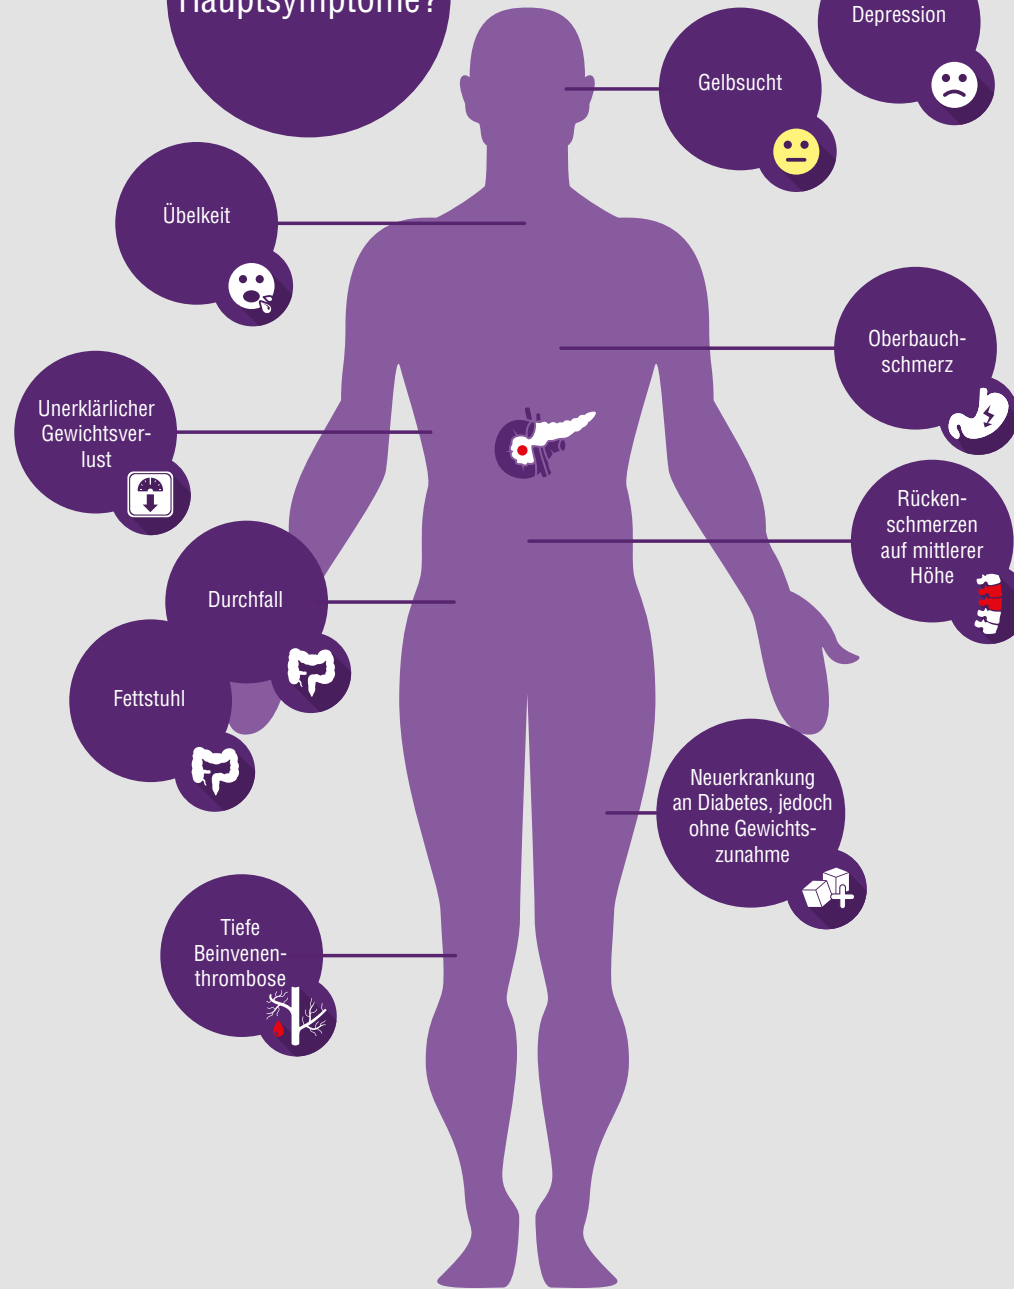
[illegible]Hauptsymptome?

Depression

Gelbsucht

Übelkeit

Oberbauchschmerz

Unerklärlicher Gewichtsverlust

Rückenschmerzen auf mittlerer Höhe

Durchfall

Fettstuhl

Neuerkrankung an Diabetes, jedoch ohne Gewichtszunahme

Tiefe Beinvenenthrombose